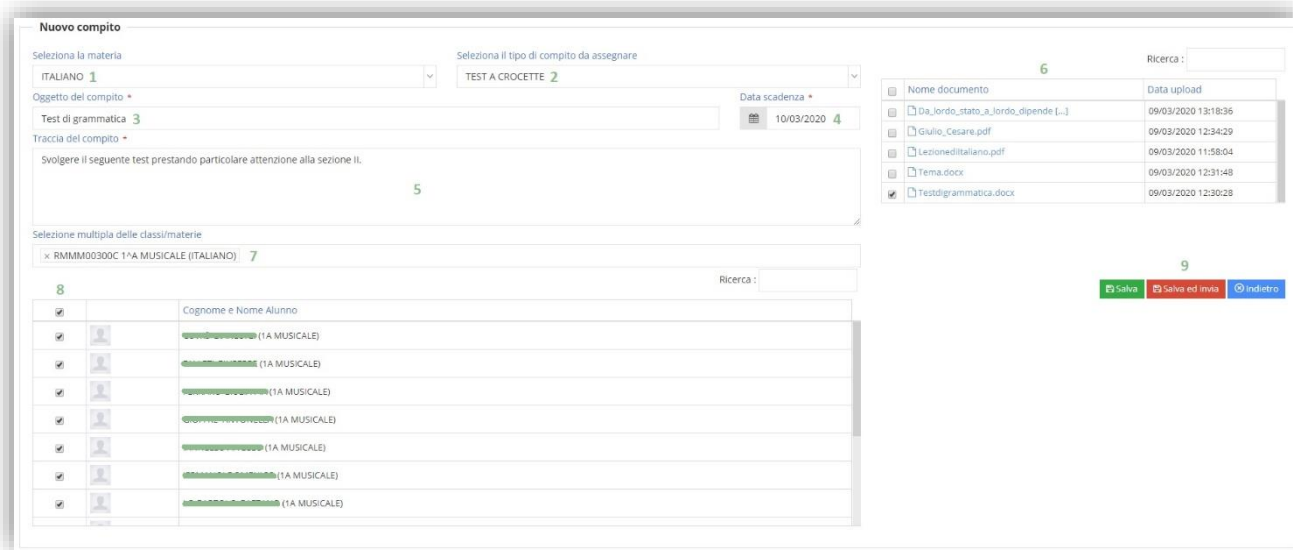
Nuovo compito

Seleziona la materia
ITALIANO 1

Seleziona il tipo di compito da assegnare
TEST A CROCETTE 2

Oggetto del compito *
Test di grammatica 3

Data scadenza *
10/03/2020 4

Traccia del compito *
Svolgere il seguente test prestando particolare attenzione alla sezione II.
5

Selezione multipla delle classi/materie
× RMMM00300C 1^A MUSICALE (ITALIANO) 7

Ricerca :

8

| | | Cognome e Nome Alunno |
|---|---|---|
| | | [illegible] (1A MUSICALE) |
| | | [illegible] (1A MUSICALE) |
| | | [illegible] (1A MUSICALE) |
| | | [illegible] (1A MUSICALE) |
| | | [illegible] (1A MUSICALE) |
| | | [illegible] (1A MUSICALE) |
| | | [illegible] (1A MUSICALE) |

Ricerca :

6

| | Nome documento | Data upload |
|---|---|---|
| | Da_lordo_stato_a_lordo_dipende [...] | 09/03/2020 13:18:36 |
| | Giulio_Cesare.pdf | 09/03/2020 12:34:29 |
| | Lezioneditaliano.pdf | 09/03/2020 11:58:04 |
| | Tema.docx | 09/03/2020 12:31:48 |
| | Testdigrammatica.docx | 09/03/2020 12:30:28 |

9

Salva
Salva ed invia
Indietro